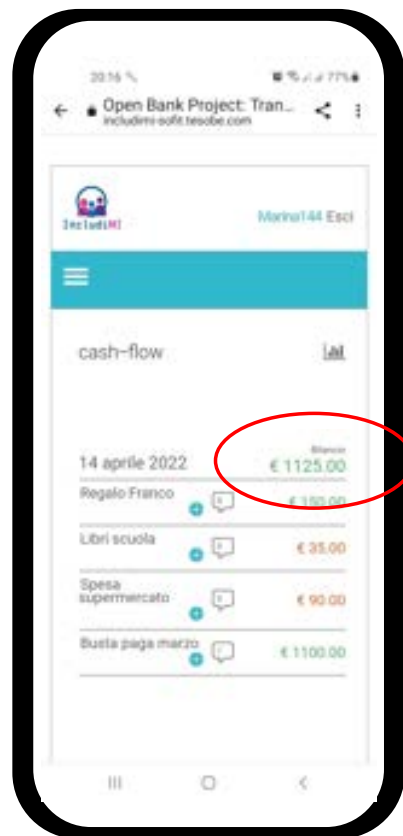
20:16 77%

Open Bank Project: Tran...
includimi-sofit.tesobe.com

IncludiMI

Marino144 Esci

cash-flow

Bilancio
14 aprile 2022 € 1125.00

Regalo Franco € 150.00

Libri scuola € 35.00

Spesa supermercato € 90.00

Busta paga marzo € 1100.00